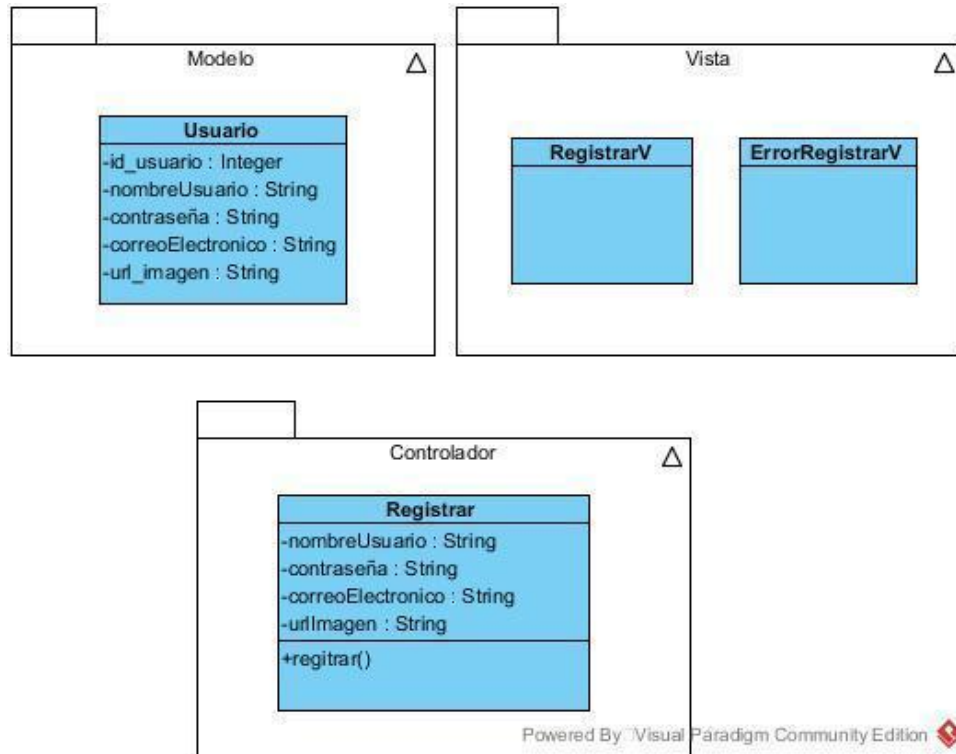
Modelo

Usuario
-id_usuario : Integer
-nombreUsuario : String
-contraseña : String
-correoElectronico : String
-url_imagen : String

Vista

RegistrarV

ErrorRegistrarV

Controlador

Registrar
-nombreUsuario : String
-contraseña : String
-correoElectronico : String
-urlImagen : String
+regitrar()

Powered By Visual Paradigm Community Edition